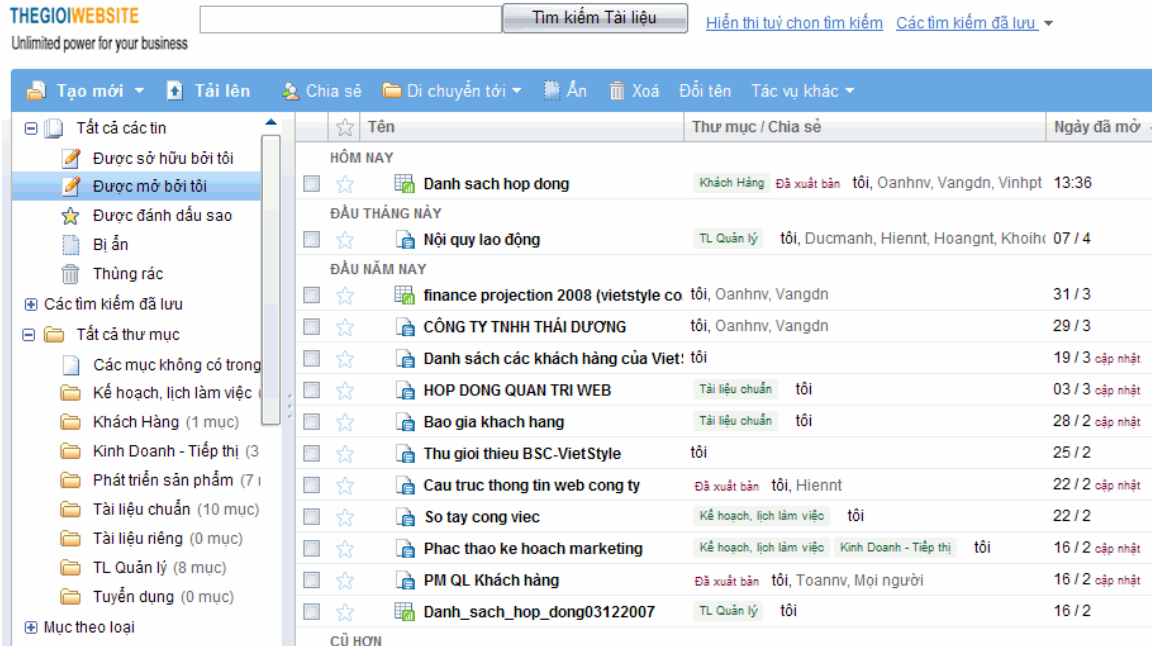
THEGIOIWEBSITE
Unlimited power for your business

Tìm kiếm Tài liệu

Hiển thị tuỳ chọn tìm kiếm   Các tìm kiếm đã lưu

Tạo mới   Tải lên   Chia sẻ   Di chuyển tới   Ẩn   Xoá   Đổi tên   Tác vụ khác

Tất cả các tin
Được sở hữu bởi tôi
Được mở bởi tôi
Được đánh dấu sao
Bị ẩn
Thùng rác
Các tìm kiếm đã lưu
Tất cả thư mục
Các mục không có trong
Kế hoạch, lịch làm việc (
Khách Hàng (1 mục)
Kinh Doanh - Tiếp thị (3
Phát triển sản phẩm (7 
Tài liệu chuẩn (10 mục)
Tài liệu riêng (0 mục)
TL Quản lý (8 mục)
Tuyển dụng (0 mục)
Mục theo loại

| Tên | Thư mục / Chia sẻ | Ngày đã mở |
|---|---|---|
| HÔM NAY | | |
| Danh sach hop dong | Khách Hàng Đã xuất bản tôi, Oanhnv, Vangdn, Vinhpt | 13:36 |
| ĐẦU THÁNG NÀY | | |
| Nội quy lao động | TL Quản lý tôi, Ducmanh, Hiennt, Hoangnt, Khoih | 07 / 4 |
| ĐẦU NĂM NAY | | |
| finance projection 2008 (vietstyle co | tôi, Oanhnv, Vangdn | 31 / 3 |
| CÔNG TY TNHH THÁI DƯƠNG | tôi, Oanhnv, Vangdn | 29 / 3 |
| Danh sách các khách hàng của Viet | tôi | 19 / 3 cập nhật |
| HOP DONG QUAN TRI WEB | Tài liệu chuẩn tôi | 03 / 3 cập nhật |
| Bao gia khach hang | Tài liệu chuẩn tôi | 28 / 2 cập nhật |
| Thu gioi thieu BSC-VietStyle | tôi | 25 / 2 |
| Cau truc thong tin web cong ty | Đã xuất bản tôi, Hiennt | 22 / 2 cập nhật |
| So tay cong viec | Kế hoạch, lịch làm việc tôi | 22 / 2 |
| Phac thao ke hoach marketing | Kế hoạch, lịch làm việc Kinh Doanh - Tiếp thị tôi | 16 / 2 cập nhật |
| PM QL Khách hàng | Đã xuất bản tôi, Toannv, Mọi người | 16 / 2 cập nhật |
| Danh_sach_hop_dong03122007 | TL Quản lý tôi | 16 / 2 |
| CŨ HƠN | | |